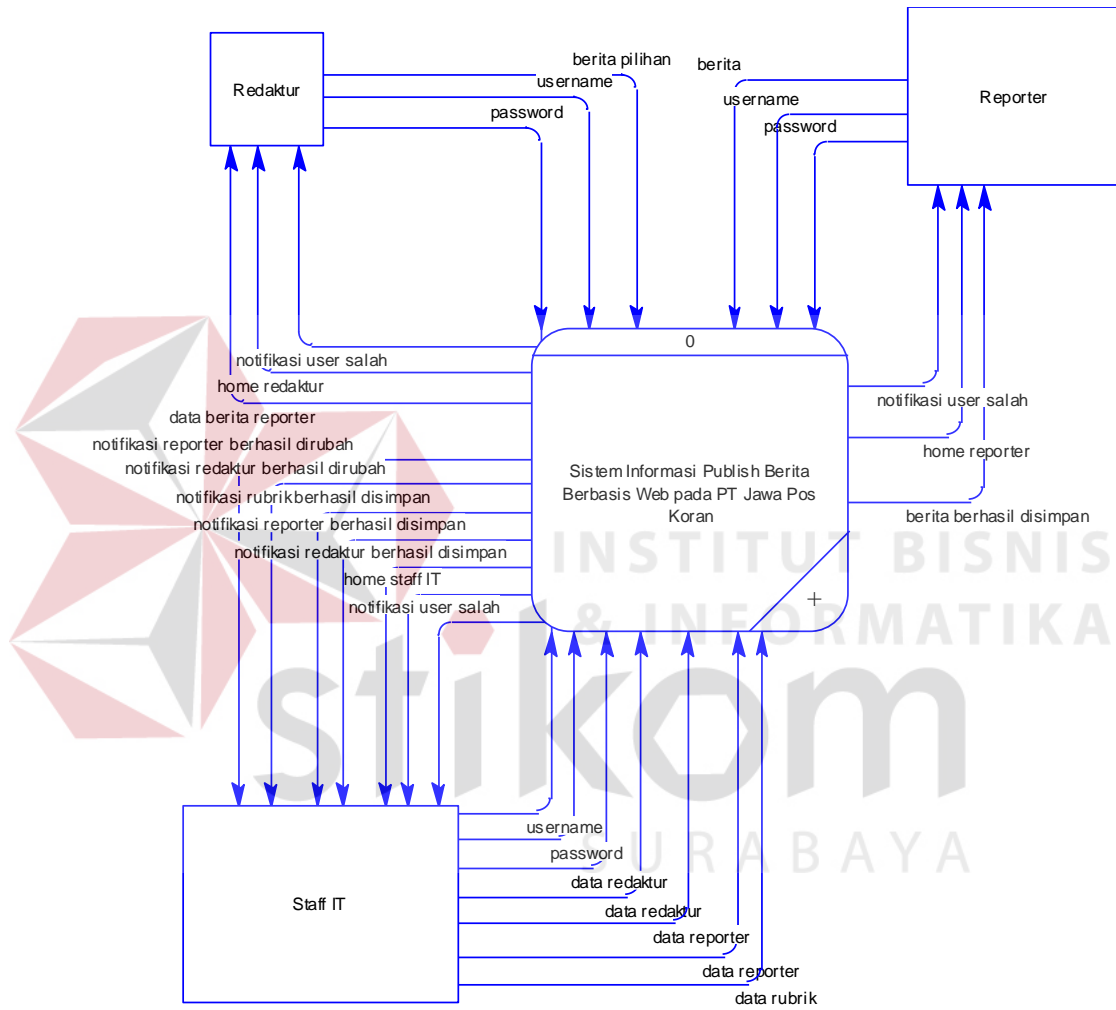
Redaktur

berita pilihan
username
password

berita
username
password

Reporter

0

notifikasi user salah
home redaktur
data berita reporter
notifikasi reporter berhasil dirubah
notifikasi redaktur berhasil dirubah
notifikasi rubrik berhasil disimpan
notifikasi reporter berhasil disimpan
notifikasi redaktur berhasil disimpan
home staff IT
notifikasi user salah

Sistem Informasi Publish Berita Berbasis Web pada PT Jawa Pos Koran

notifikasi user salah
home reporter
berita berhasil disimpan

INSTITUT BISNIS & INFORMATIKA stikom SURABAYA

Staff IT

username
password
data redaktur
data redaktur
data reporter
data reporter
data rubrik